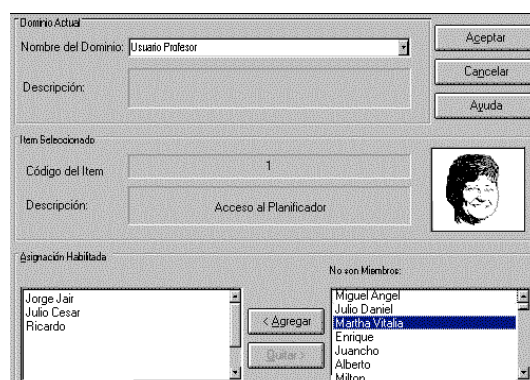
Dominio Actual

Nombre del Dominio: Usuario Profesor

Descripción:

Aceptar

Cancelar

Ayuda

Item Seleccionado

Código del Item

1

Descripción:

Acceso al Planificador

Asignación Habilitada

No son Miembros:

Jorge Jair
Julio Cesar
Ricardo

< Agregar

Quitar >

Miguel Angel
Julio Daniel
Martha Vitalia
Enrique
Juancho
Alberto
Milton